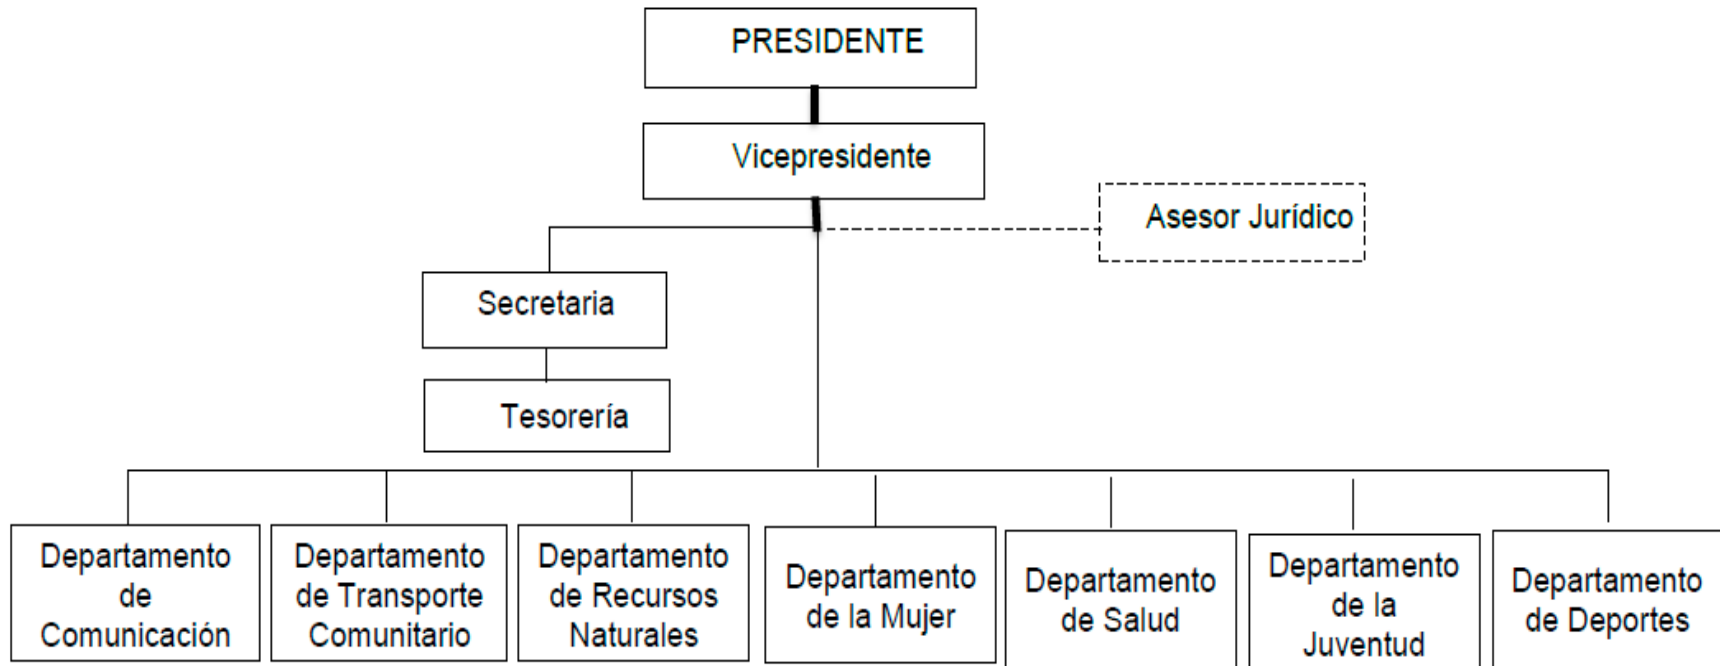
PRESIDENTE

Vicepresidente

Asesor Jurídico

Secretaria

Tesorería

Departamento de Comunicación

Departamento de Transporte Comunitario

Departamento de Recursos Naturales

Departamento de la Mujer

Departamento de Salud

Departamento de la Juventud

Departamento de Deportes